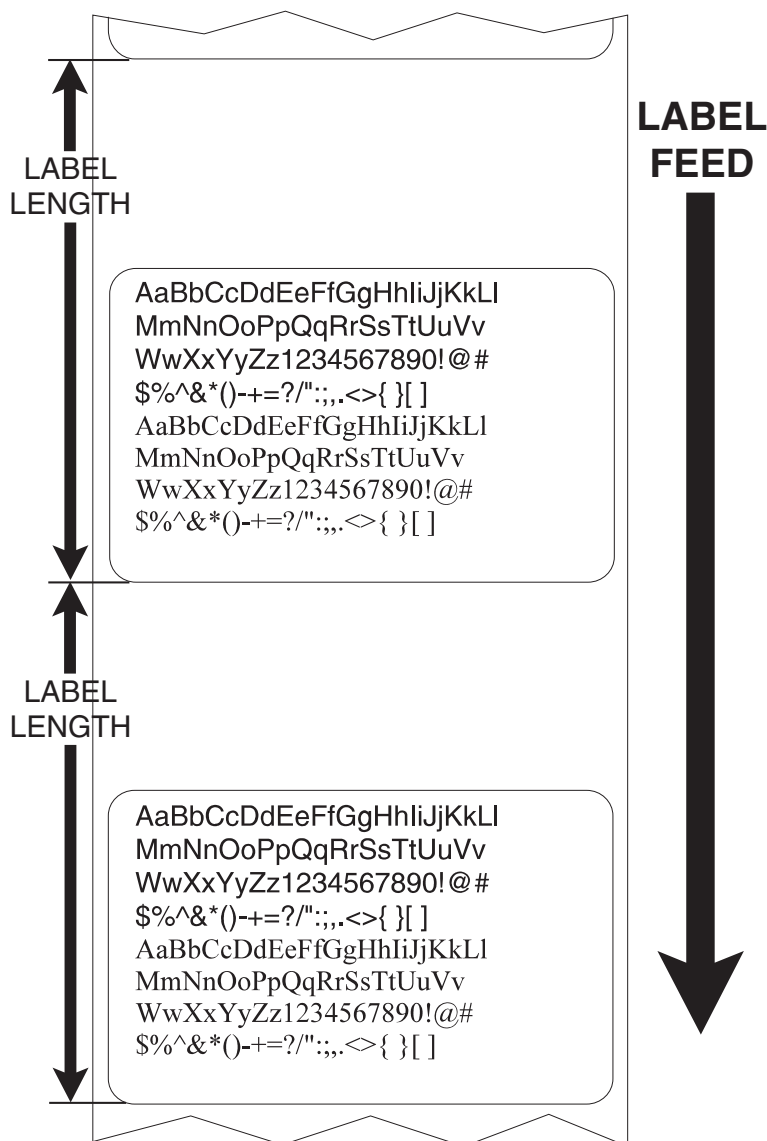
LABEL LENGTH

LABEL FEED

AaBbCcDdEeFfGgHhIiJjKkLl
MmNnOoPpQqRrSsTtUuVv
WwXxYyZz1234567890!@#
$%^&*()-+=?/":;,.<>{ }[ ]
AaBbCcDdEeFfGgHhIiJjKkLl
MmNnOoPpQqRrSsTtUuVv
WwXxYyZz1234567890!@#
$%^&*()-+=?/":;,.<>{ }[ ]

LABEL LENGTH

AaBbCcDdEeFfGgHhIiJjKkLl
MmNnOoPpQqRrSsTtUuVv
WwXxYyZz1234567890!@#
$%^&*()-+=?/":;,.<>{ }[ ]
AaBbCcDdEeFfGgHhIiJjKkLl
MmNnOoPpQqRrSsTtUuVv
WwXxYyZz1234567890!@#
$%^&*()-+=?/":;,.<>{ }[ ]